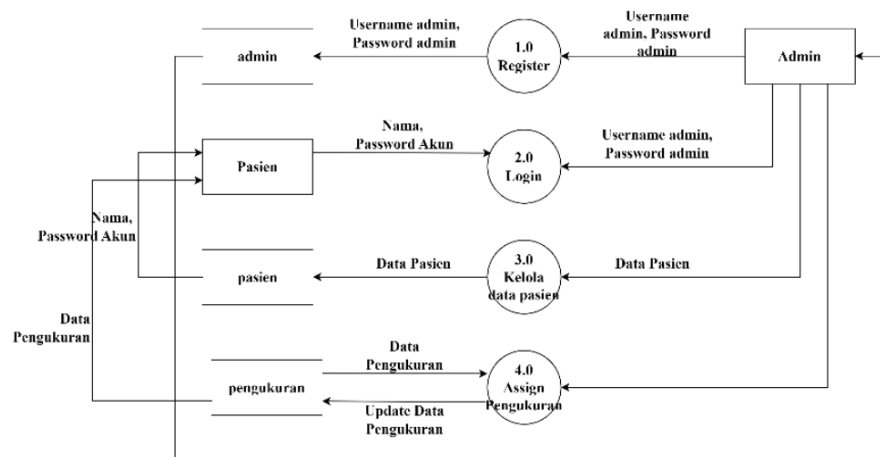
Username admin, Password admin

Username admin, Password admin

admin

1.0 Register

Admin

Nama, Password Akun

Pasien

2.0 Login

Username admin, Password admin

Nama, Password Akun

pasien

Data Pasien

3.0 Kelola data pasien

Data Pasien

Data Pengukuran

Data Pengukuran

pengukuran

4.0 Assign Pengukuran

Update Data Pengukuran